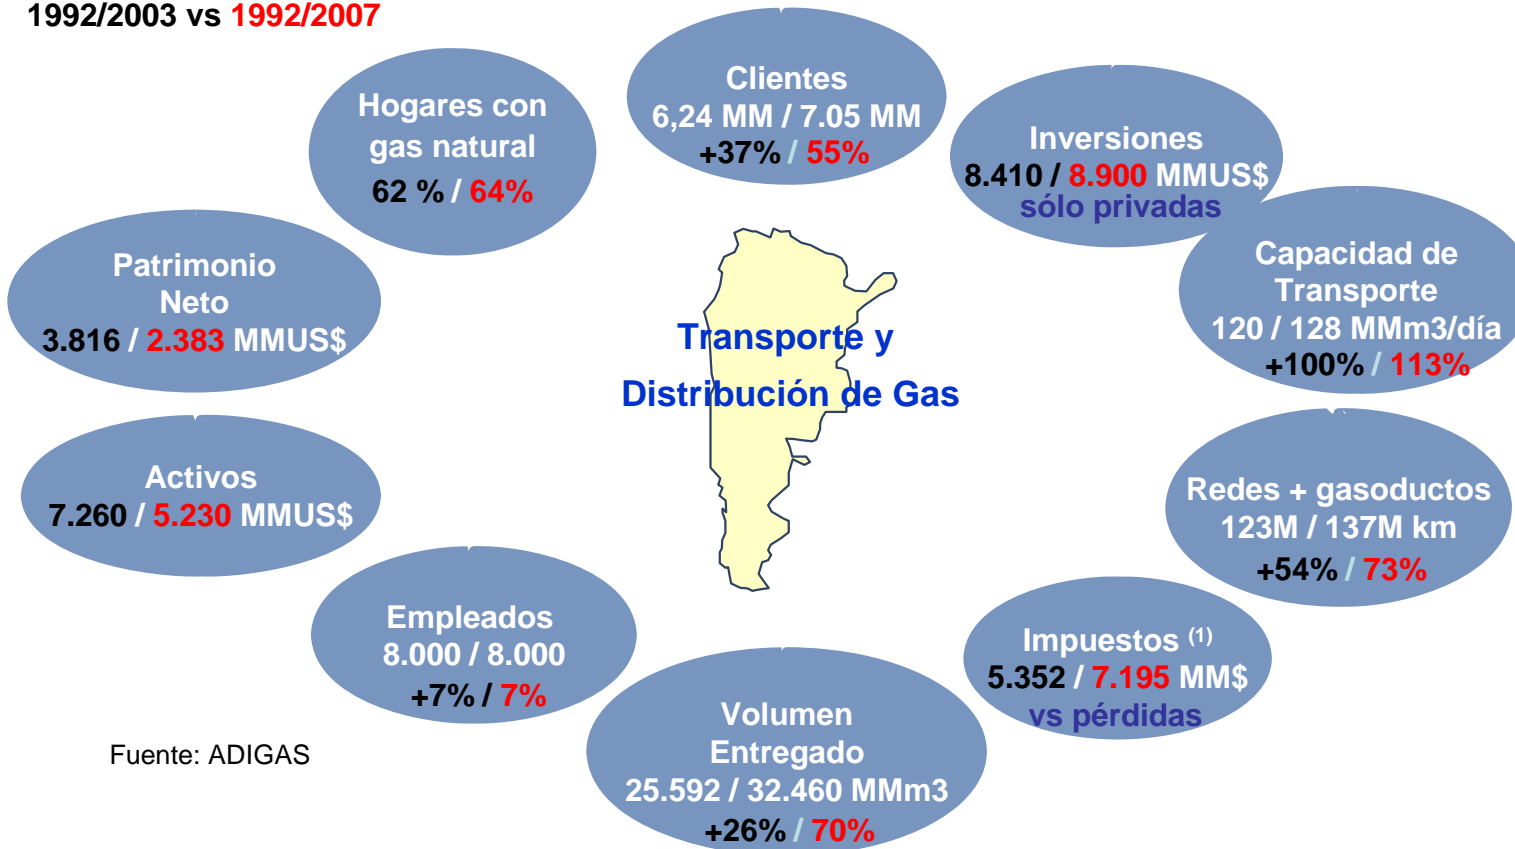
1992/2003 vs 1992/2007

Clientes
6,24 MM / 7.05 MM
+37% / 55%

Hogares con gas natural
62 % / 64%

Inversiones
8.410 / 8.900 MMUS$
sólo privadas

Patrimonio Neto
3.816 / 2.383 MMUS$

Capacidad de Transporte
120 / 128 MMm3/día
+100% / 113%

Transporte y Distribución de Gas

Activos
7.260 / 5.230 MMUS$

Redes + gasoductos
123M / 137M km
+54% / 73%

Empleados
8.000 / 8.000
+7% / 7%

Impuestos $^{(1)}$
5.352 / 7.195 MM$
vs pérdidas

Volumen Entregado
25.592 / 32.460 MMm3
+26% / 70%

Fuente: ADIGAS